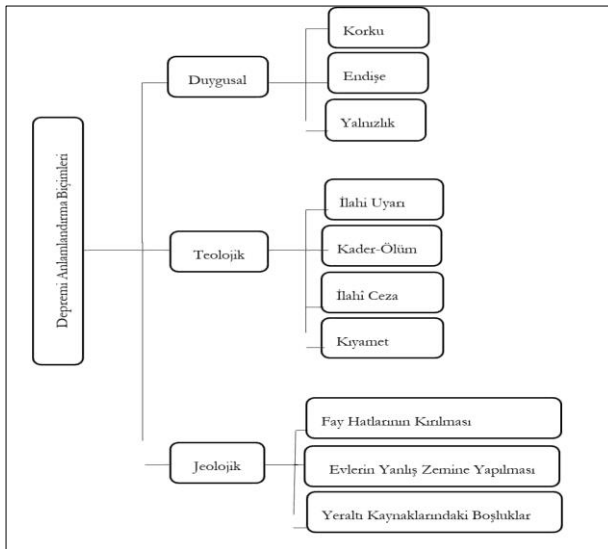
Depremi Anlamlandırma Biçimleri

Duygusal

Korku

Endişe

Yalnızlık

Teolojik

İlahi Uyarı

Kader-Ölüm

İlahi Ceza

Kıyamet

Jeolojik

Fay Hatlarının Kırılması

Evlerin Yanlış Zemine Yapılması

Yeraltı Kaynaklarındaki Boşluklar